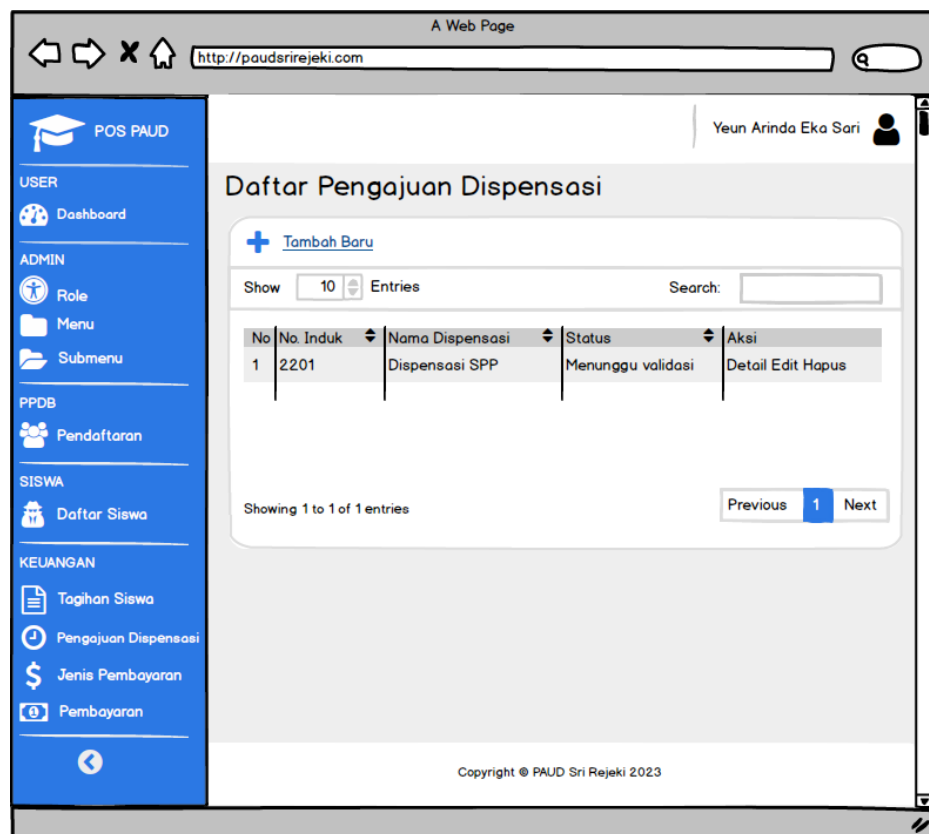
A Web Page

http://paudsrirejeki.com

POS PAUD

USER

Dashboard

ADMIN

Role

Menu

Submenu

PPDB

Pendaftaran

SISWA

Daftar Siswa

KEUANGAN

Tagihan Siswa

Pengajuan Dispensasi

Jenis Pembayaran

Pembayaran

Yeun Arinda Eka Sari

Daftar Pengajuan Dispensasi

Tambah Baru

Show 10 Entries

Search:

| No | No. Induk | Nama Dispensasi | Status | Aksi |
|---|---|---|---|---|
| 1 | 2201 | Dispensasi SPP | Menunggu validasi | Detail Edit Hapus |

Showing 1 to 1 of 1 entries

Previous 1 Next

Copyright © PAUD Sri Rejeki 2023